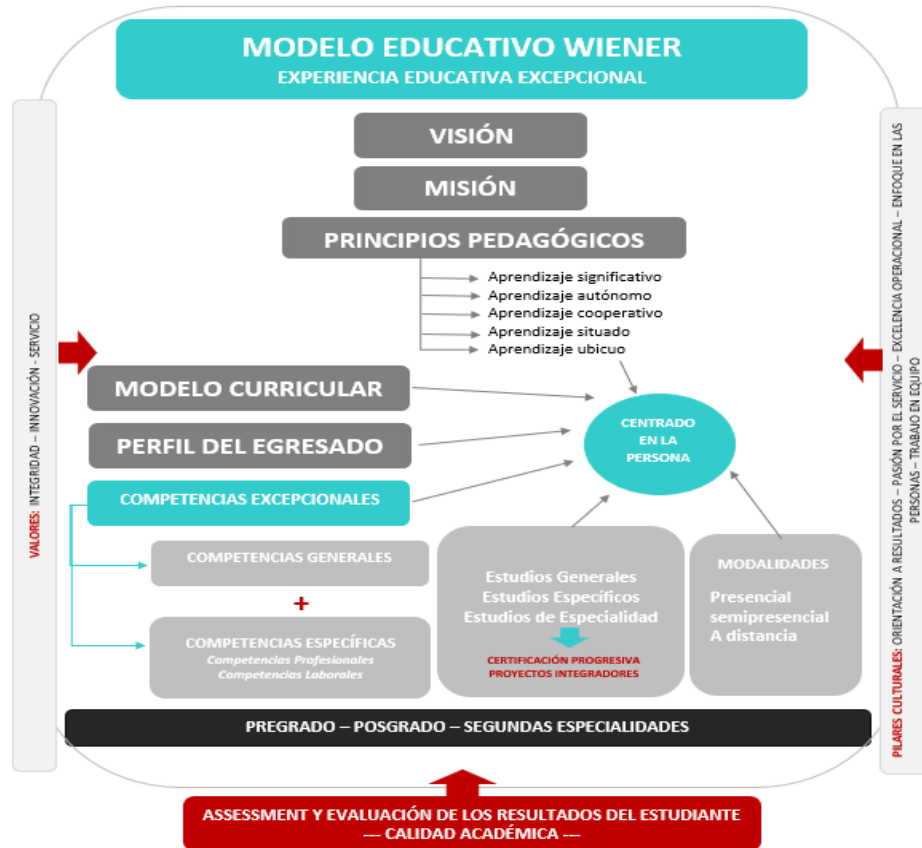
MODELO EDUCATIVO WIENER
EXPERIENCIA EDUCATIVA EXCEPCIONAL

VALORES: INTEGRIDAD – INNOVACIÓN - SERVICIO

VISIÓN

MISIÓN

PRINCIPIOS PEDAGÓGICOS

Aprendizaje significativo
Aprendizaje autónomo
Aprendizaje cooperativo
Aprendizaje situado
Aprendizaje ubicuo

MODELO CURRICULAR

PERFIL DEL EGRESADO

COMPETENCIAS EXCEPCIONALES

CENTRADO EN LA PERSONA

COMPETENCIAS GENERALES

+

COMPETENCIAS ESPECÍFICAS
Competencias Profesionales
Competencias Laborales

Estudios Generales
Estudios Específicos
Estudios de Especialidad

CERTIFICACIÓN PROGRESIVA
PROYECTOS INTEGRADORES

MODALIDADES

Presencial
semipresencial
A distancia

PREGRADO – POSGRADO – SEGUNDAS ESPECIALIDADES

PILARES CULTURALES: ORIENTACIÓN A RESULTADOS – PASIÓN POR EL SERVICIO – EXCELENCIA OPERACIONAL – ENFOQUE EN LAS PERSONAS – TRABAJO EN EQUIPO

ASSESSMENT Y EVALUACIÓN DE LOS RESULTADOS DEL ESTUDIANTE
--- CALIDAD ACADÉMICA ---